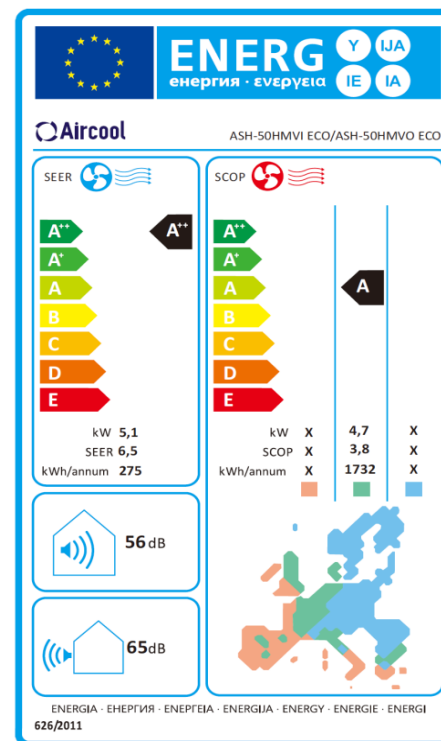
ENERG Y IJA IE IA
енергия · ενεργεια

Aircool

ASH-50HMVI ECO/ASH-50HMVO ECO

SEER

A++
A+
A
B
C
D
E

A++

kW 5,1
SEER 6,5
kWh/annum 275

SCOP

A++
A+
A
B
C
D
E

A

| | | | |
|---|---|---|---|
| kW | X | 4,7 | X |
| SCOP | X | 3,8 | X |
| kWh/annum | X | 1732 | X |

56 dB

65dB

ENERGIA · ЕНЕРГИЯ · ΕΝΕΡΓΕΙΑ · ENERGIJA · ENERGY · ENERGIE · ENERGI
626/2011